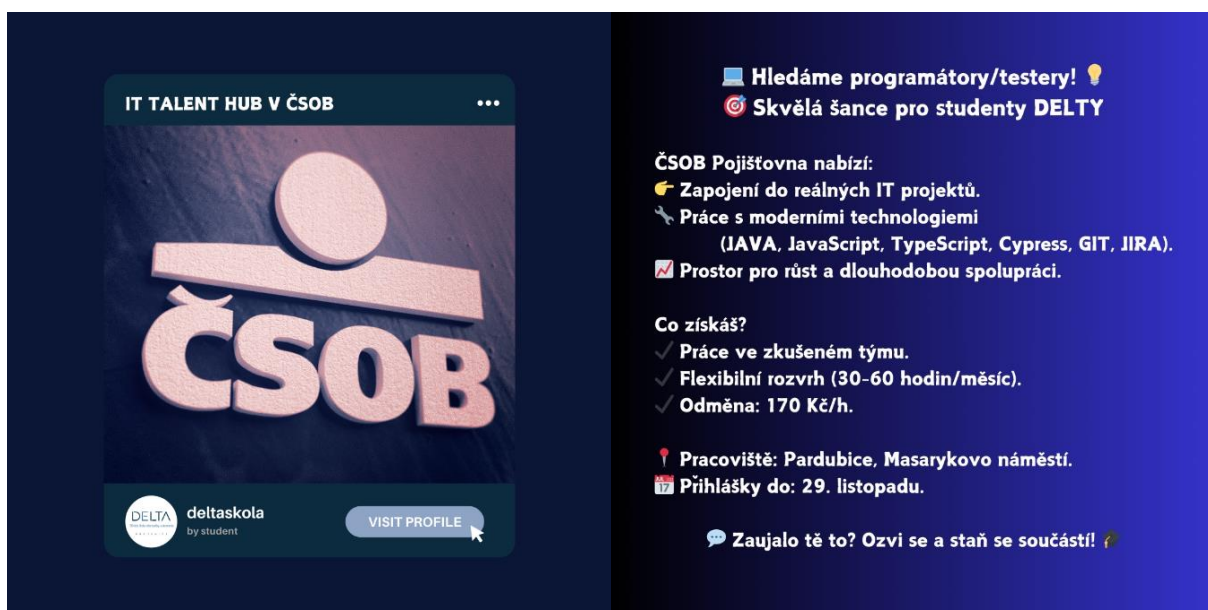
IT TALENT HUB V ČSOB

•••

ČSOB

DELTA

deltaskola

by student

VISIT PROFILE

💻 Hledáme programátory/testery! 💡
🎯 Skvělá šance pro studenty DELTY

ČSOB Pojišťovna nabízí:
👉 Zapojení do reálných IT projektů.
🔧 Práce s moderními technologiemi (JAVA, JavaScript, TypeScript, Cypress, GIT, JIRA).
📈 Prostor pro růst a dlouhodobou spolupráci.

Co získáš?
✓ Práce ve zkušeném týmu.
✓ Flexibilní rozvrh (30-60 hodin/měsíc).
✓ Odměna: 170 Kč/h.

📍 Pracoviště: Pardubice, Masarykovo náměstí.
📅 Přihlášky do: 29. listopadu.

💬 Zaujalo tě to? Ozvi se a staň se součástí! 🎓